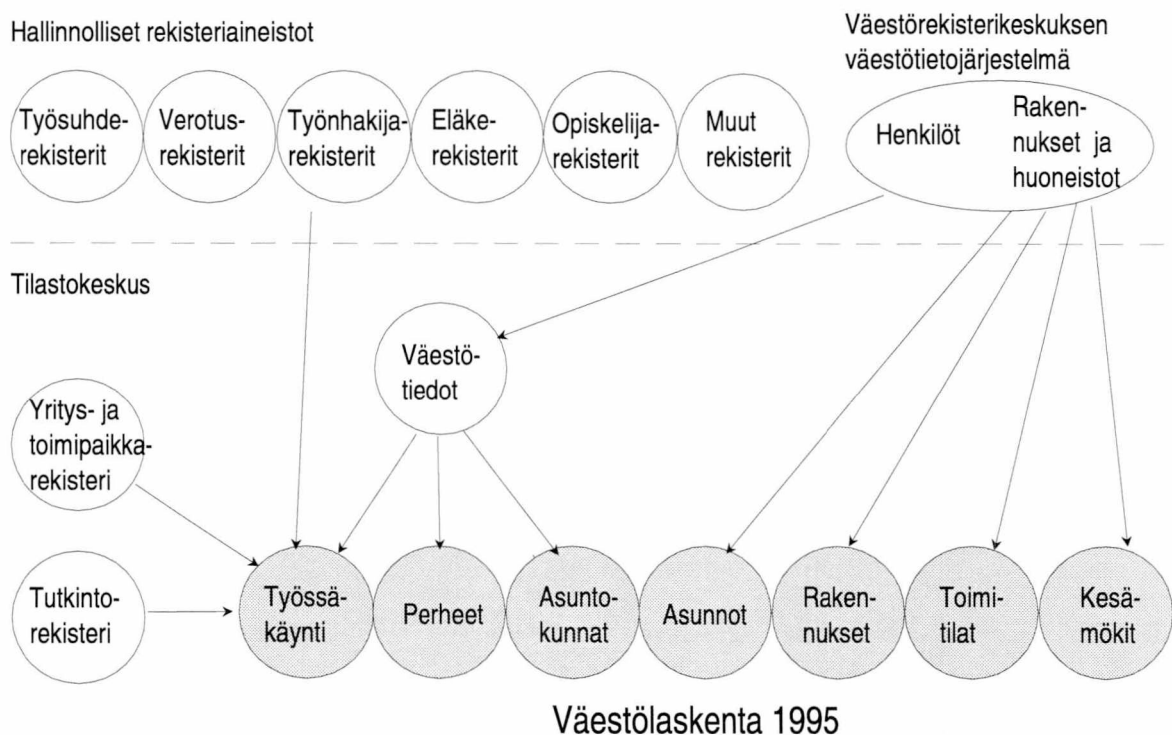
Hallinnolliset rekisteriaineistot

Työsuhderekisterit

Verotusrekisterit

Työnhakijarekisterit

Eläkerekisterit

Opiskelijarekisterit

Muut rekisterit

Väestörekisterikeskuksen väestötietojärjestelmä

Henkilöt

Rakennukset ja huoneistot

Tilastokeskus

Väestötiedot

Yritys- ja toimipaikkarekisteri

Tutkintorekisteri

Työssäkäynti

Perheet

Asuntokunnat

Asunnot

Rakennukset

Toimitilat

Kesämökit

Väestölaskenta 1995